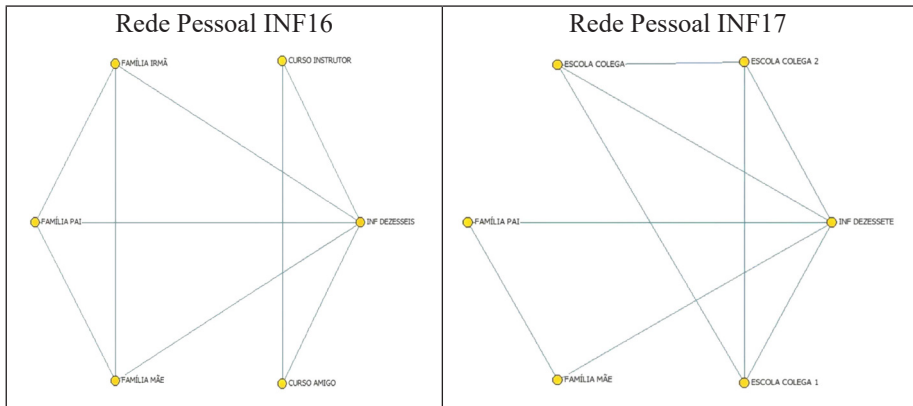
| Rede Pessoal INF16 | Rede Pessoal INF17 |
|---|---|
| FAMÍLIA IRMÃ, CURSO INSTRUTOR, FAMÍLIA PAI, INF DEZESSEIS, FAMÍLIA MÃE, CURSO AMIGO | ESCOLA COLEGA, ESCOLA COLEGA 2, FAMÍLIA PAI, INF DEZESSETE, FAMÍLIA MÃE, ESCOLA COLEGA 1 |